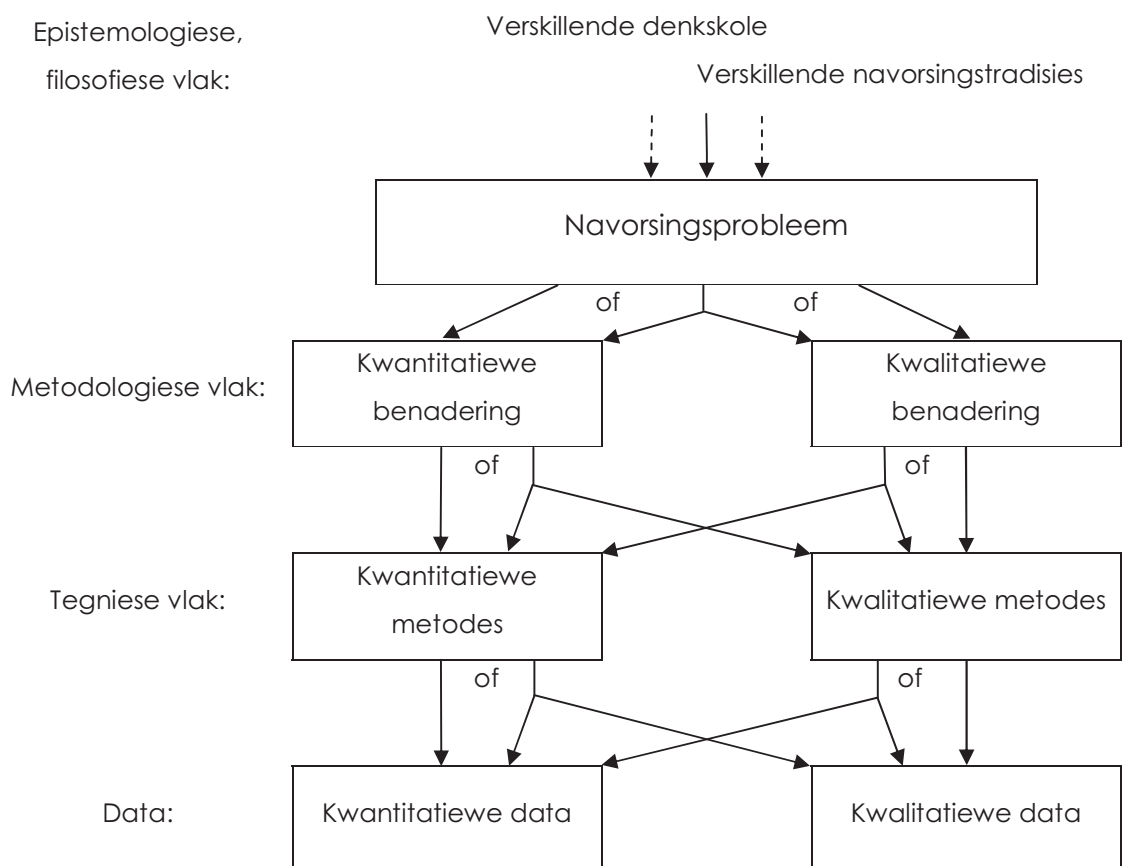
Epistemologiese, filosofiese vlak:

Verskillende denkskole

Verskillende navorsingstradisies

Navorsingsprobleem

of

of

Metodologiese vlak:

Kwantitatiewe benadering

Kwalitatiewe benadering

of

of

Tegniese vlak:

Kwantitatiewe metodes

Kwalitatiewe metodes

of

of

Data:

Kwantitatiewe data

Kwalitatiewe data